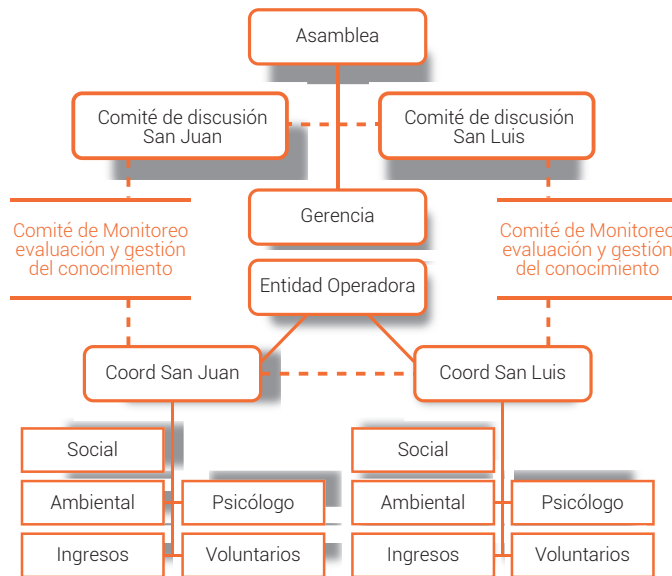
Asamblea

Comité de discusión San Juan

Comité de discusión San Luis

Comité de Monitoreo evaluación y gestión del conocimiento

Gerencia

Comité de Monitoreo evaluación y gestión del conocimiento

Entidad Operadora

Coord San Juan

Coord San Luis

Social

Ambiental

Psicólogo

Ingresos

Voluntarios

Social

Ambiental

Psicólogo

Ingresos

Voluntarios